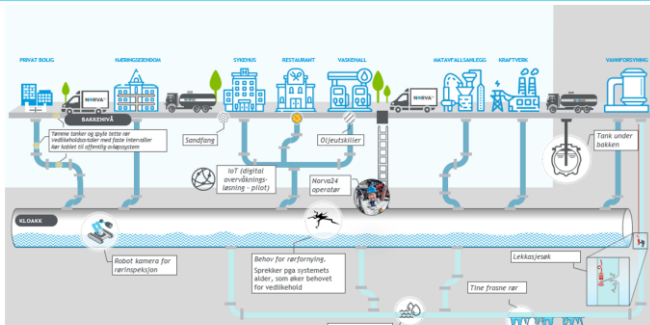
PRIVAT BOLIG

NÆRINGSEIENDOM

SYKEHUS

RESTAURANT

VASKEHALL

MATAVFALLSANLEGG

KRAFTVERK

VANNFORSYNING

NORVA

BAKKENIVÅ

NORVA

Tømme tanker og spyle tette rør Vedlikeholdsavtaler med faste intervaller før koblet til offentlig avløpssystem

Sandfang

Oljeutskiller

Tank under bakken

IoT (digital overvåkningsløsning - pilot)

Norva24 operatør

KLOAKK

Robot kamera for rørinspeksjon

Behov for rørfornying. Sprekker pga systemets alder, som øker behovet for vedlikehold

Lekkasjesøk

Tine frosne rør